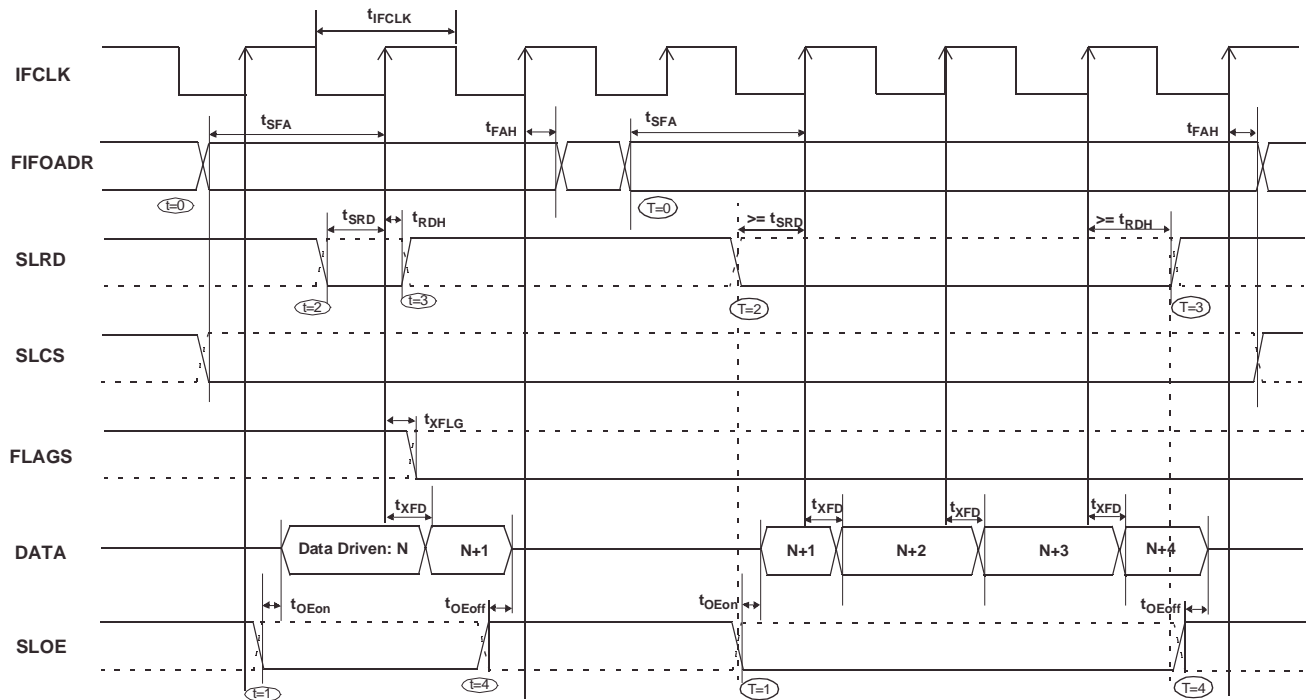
$t_{IFCLK}$

IFCLK

$t_{SFA}$

$t_{FAH}$

$t_{SFA}$

$t_{FAH}$

FIFOADR

t=0

T=0

$t_{SRD}$

$t_{RDH}$

>= $t_{SRD}$

>= $t_{RDH}$

SLRD

t=2

t=3

T=2

T=3

SLCS

$t_{XFLG}$

FLAGS

$t_{XFD}$

$t_{XFD}$

$t_{XFD}$

$t_{XFD}$

DATA

Data Driven: N

N+1

N+1

N+2

N+3

N+4

$t_{OEon}$

$t_{OEoff}$

$t_{OEon}$

$t_{OEoff}$

SLOE

t=1

t=4

T=1

T=4